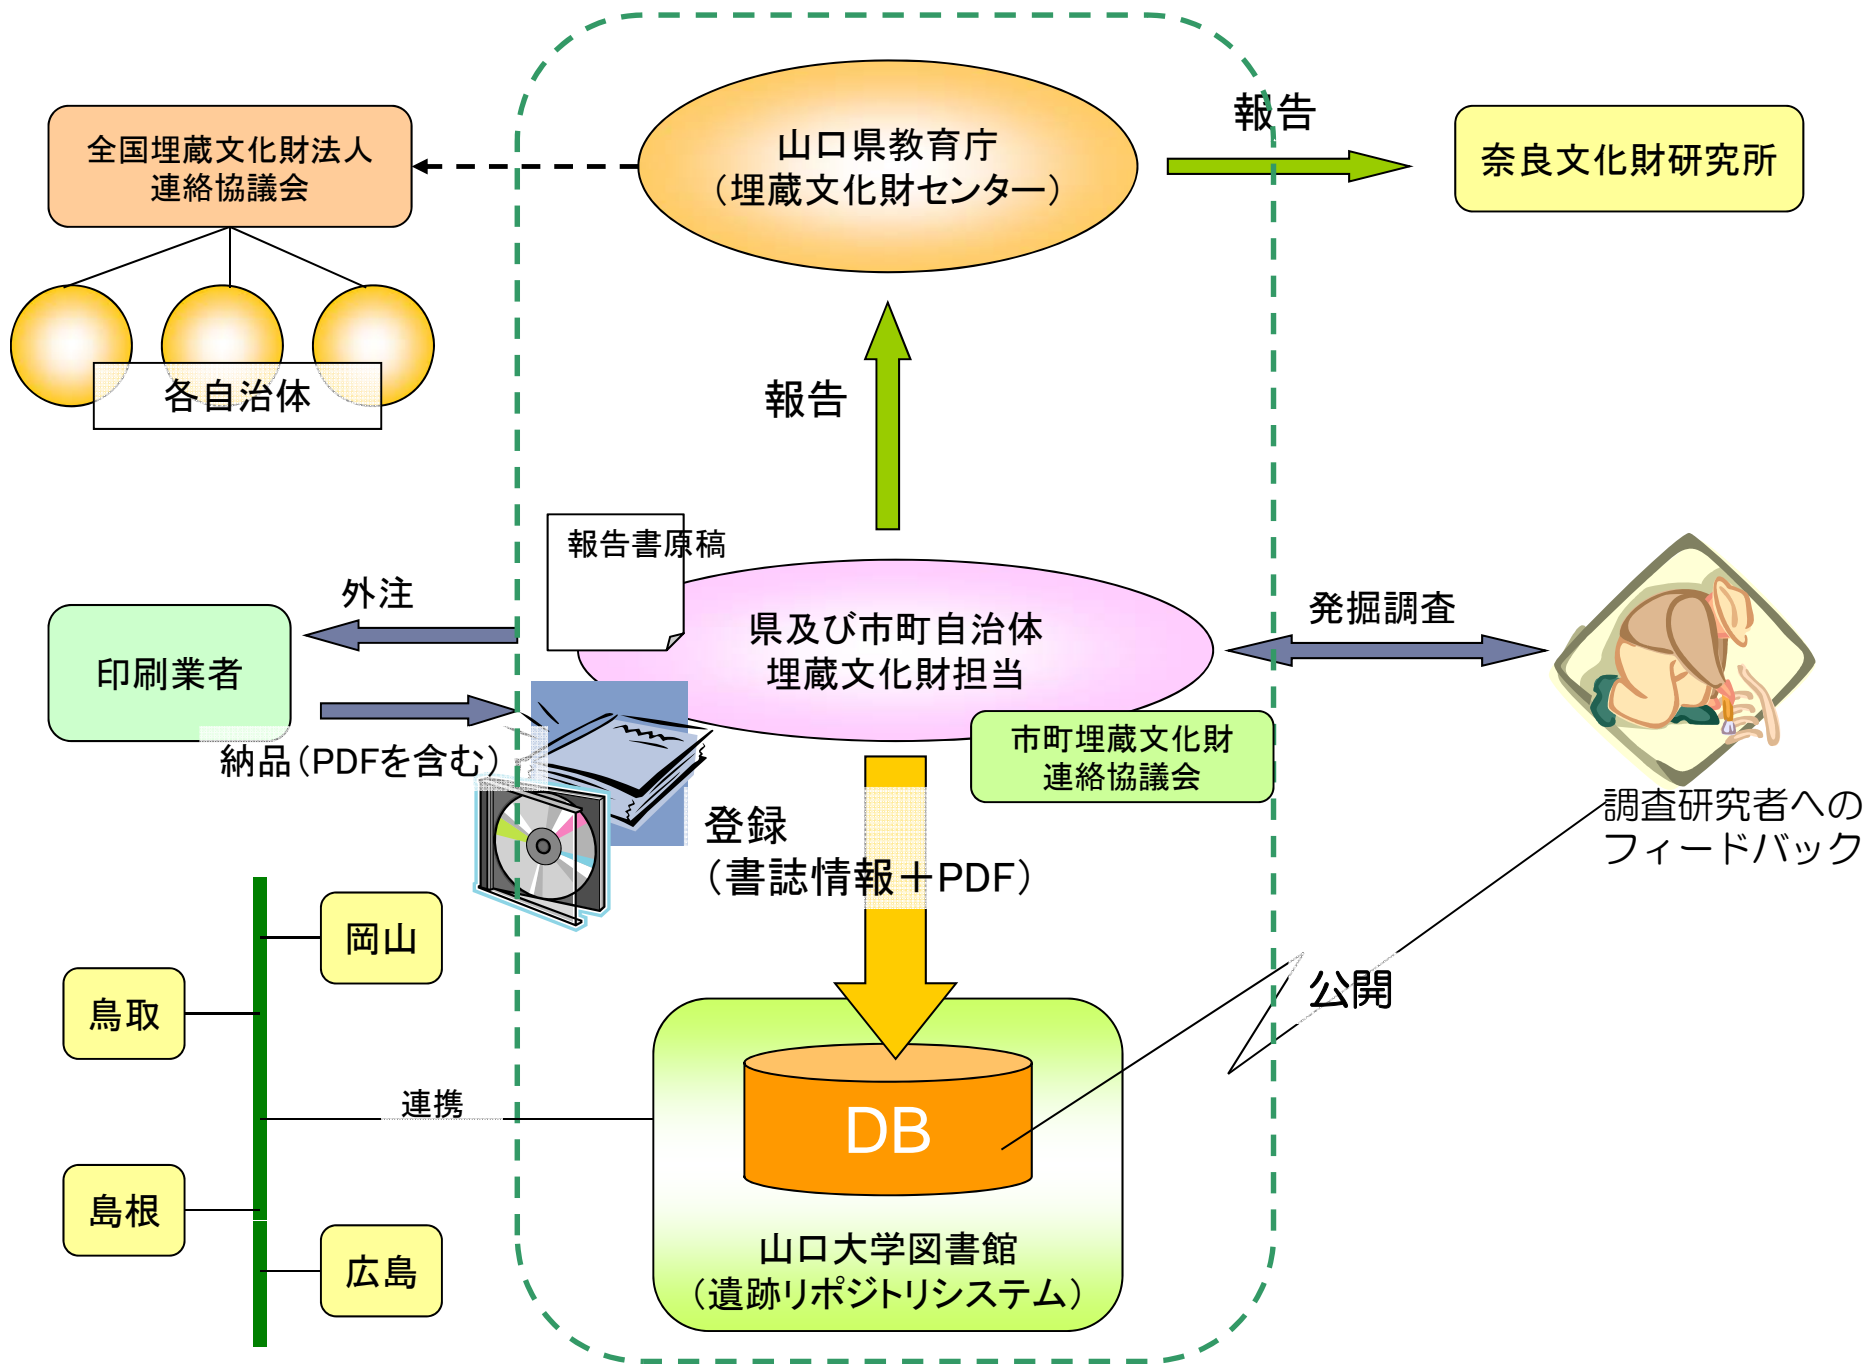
全国埋蔵文化財法人
連絡協議会

各自治体

山口県教育庁
（埋蔵文化財センター）

報告

奈良文化財研究所

報告

報告書原稿

外注

県及び市町自治体
埋蔵文化財担当

発掘調査

印刷業者

納品（PDFを含む）

市町埋蔵文化財
連絡協議会

調査研究者への
フィードバック

登録
（書誌情報＋PDF）

岡山

鳥取

公開

連携

DB

島根

広島

山口大学図書館
（遺跡リポジトリシステム）